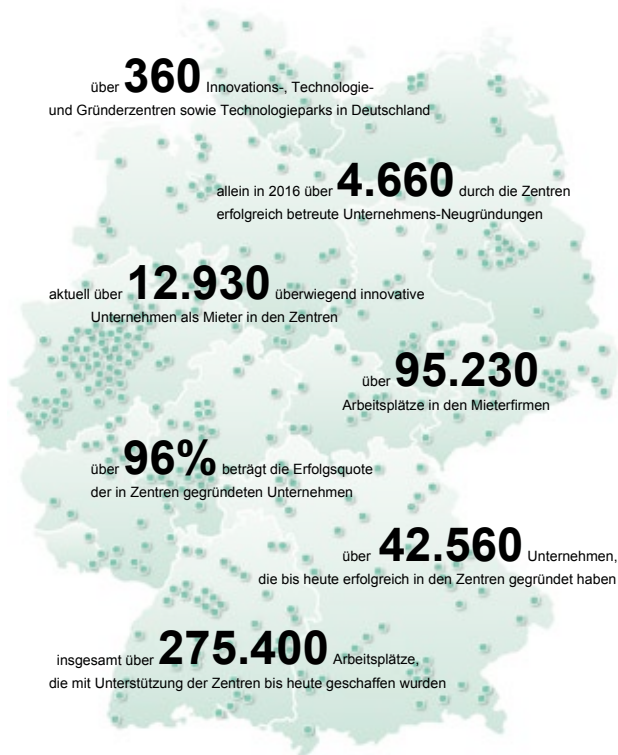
über **360** Innovations-, Technologie- und Gründerzentren sowie Technologieparks in Deutschland

allein in 2016 über **4.660** durch die Zentren erfolgreich betreute Unternehmens-Neugründungen

aktuell über **12.930** überwiegend innovative Unternehmen als Mieter in den Zentren

über **95.230** Arbeitsplätze in den Mieterfirmen

über **96%** beträgt die Erfolgsquote der in Zentren gegründeten Unternehmen

über **42.560** Unternehmen, die bis heute erfolgreich in den Zentren gegründet haben

insgesamt über **275.400** Arbeitsplätze, die mit Unterstützung der Zentren bis heute geschaffen wurden